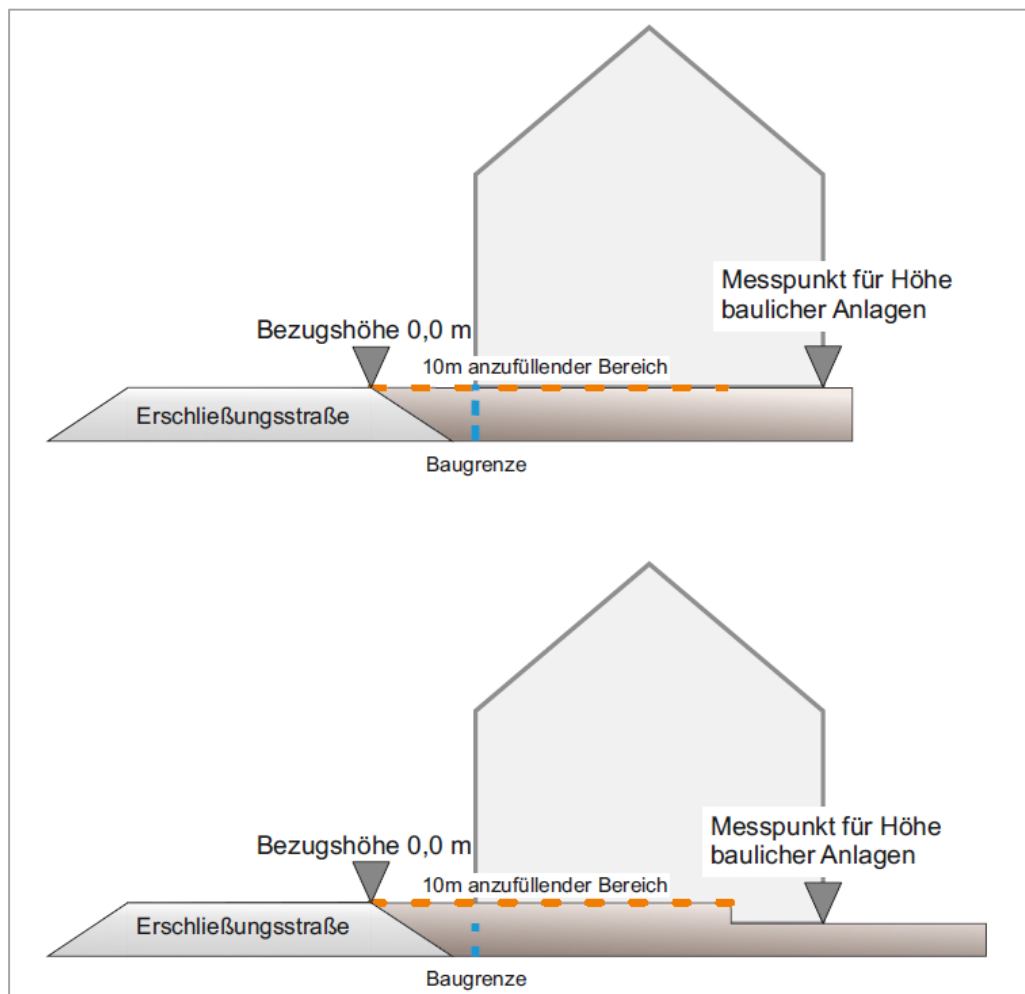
Messpunkt für Höhe baulicher Anlagen

Bezugshöhe 0,0 m

10m anzufüllender Bereich

Erschließungsstraße

Baugrenze

Messpunkt für Höhe baulicher Anlagen

Bezugshöhe 0,0 m

10m anzufüllender Bereich

Erschließungsstraße

Baugrenze